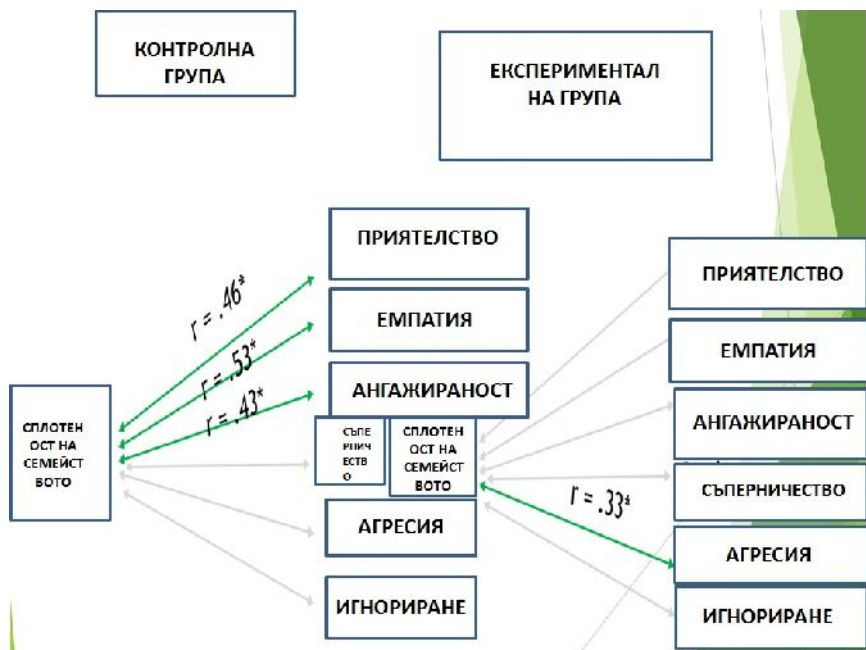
КОНТРОЛНА ГРУПА

ЕКСПЕРИМЕНТАЛНА ГРУПА

ПРИЯТЕЛСТВО

ЕМПАТИЯ

АНГАЖИРАНОСТ

СЪПЕРНИЧЕСТВО

СПЛОТЕНОСТ НА СЕМЕЙСТВОТО

АГРЕСИЯ

ИГНОРИРАНЕ

СПЛОТЕНОСТ НА СЕМЕЙСТВОТО

$r = .46^*$

$r = .53^*$

$r = .43^*$

ПРИЯТЕЛСТВО

ЕМПАТИЯ

АНГАЖИРАНОСТ

СЪПЕРНИЧЕСТВО

АГРЕСИЯ

ИГНОРИРАНЕ

$r = .33^*$